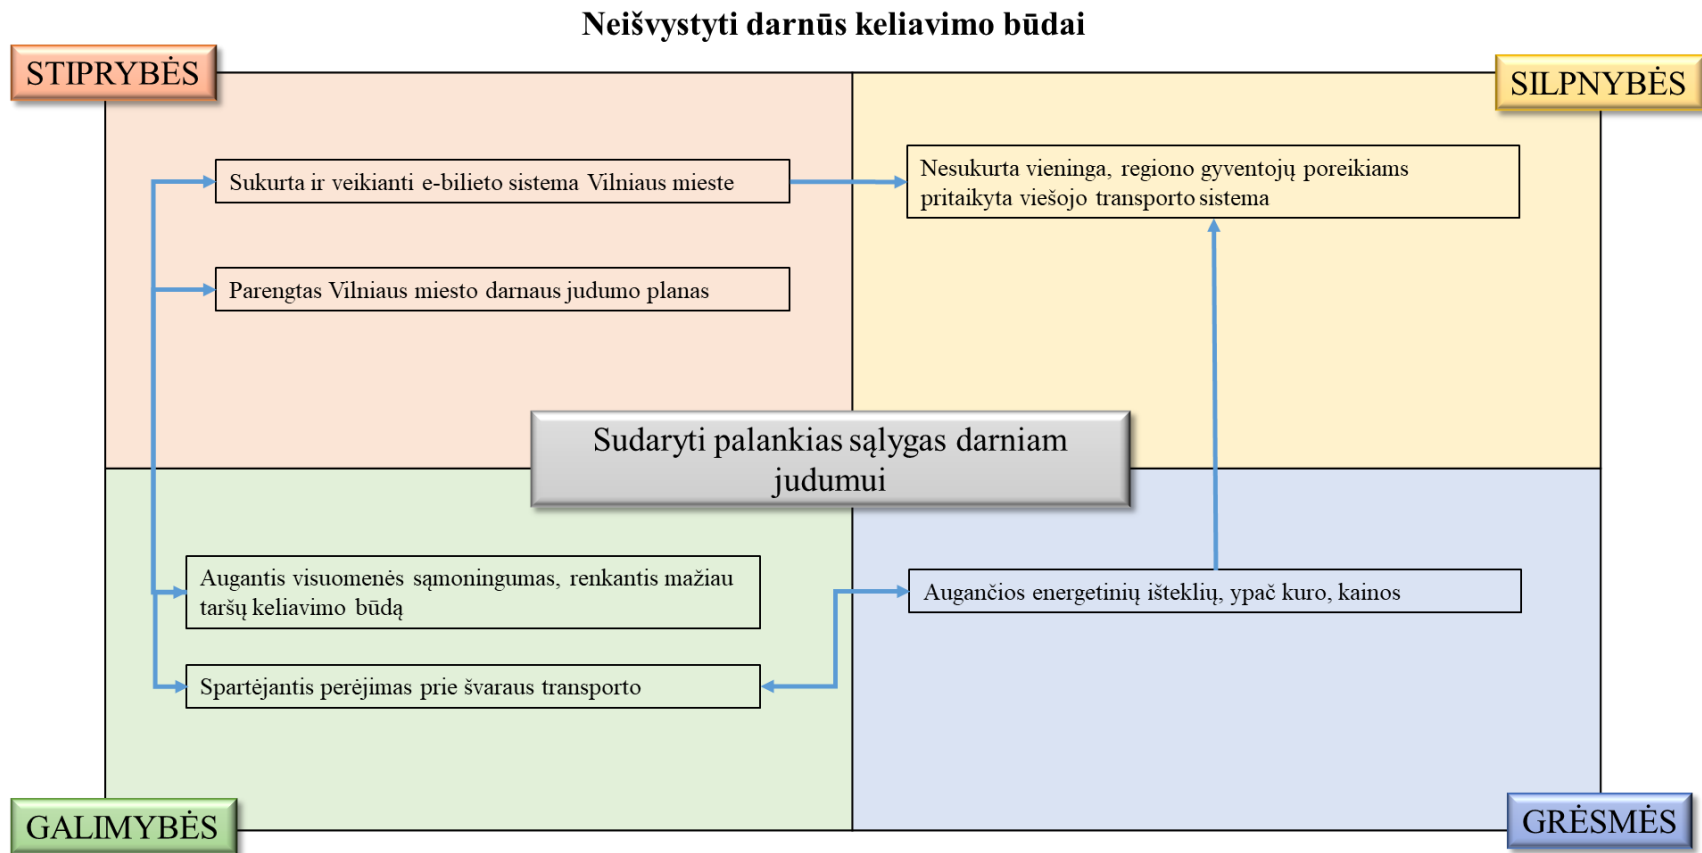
Neišvystyti darnūs keliavimo būdai

STIPRYBĖS

SILPNYBĖS

Sukurta ir veikianti e-bilieto sistema Vilniaus mieste

Nesukurta vieninga, regiono gyventojų poreikiams pritaikyta viešojo transporto sistema

Parengtas Vilniaus miesto darnaus judumo planas

Sudaryti palankias sąlygas darniam judumui

Augantis visuomenės sąmoningumas, renkantis mažiau taršų keliavimo būdą

Augančios energetinių išteklių, ypač kuro, kainos

Spartėjantis perėjimas prie švaraus transporto

GALIMYBĖS

GRĖSMĖS